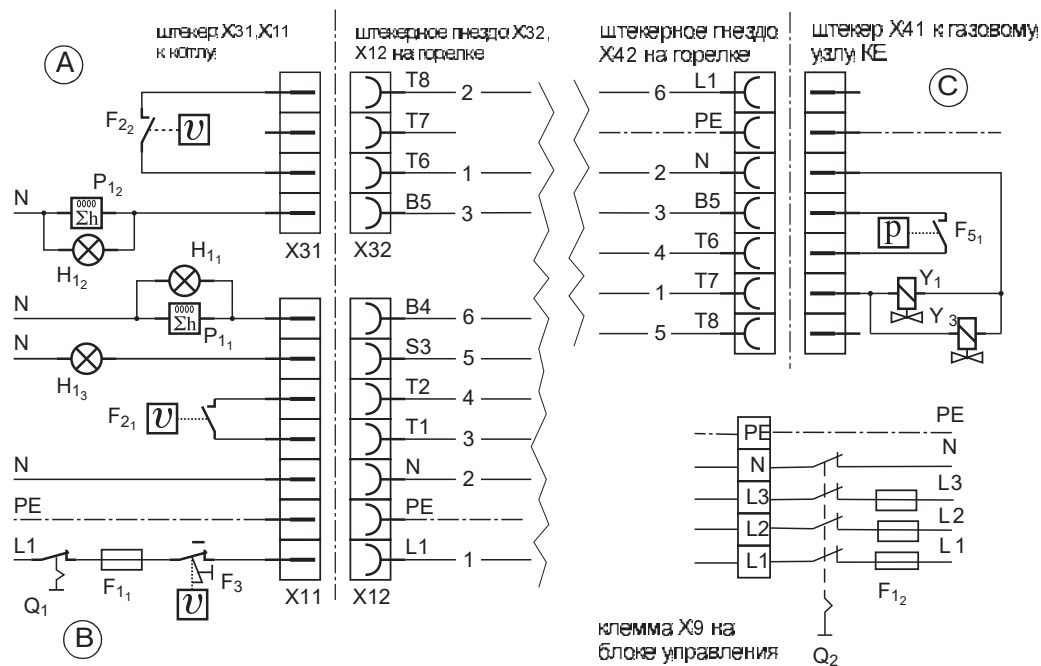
штекер X31,X11 к котлу

штекерное гнездо X32, X12 на горелке

штекерное гнездо X42 на горелке

штекер X41 к газовому узлу KE

A

C

$F_{2_2}$ $\upsilon$

T8 2
T7
T6 1
B5 3

6 L1
PE
2 N
3 B5
4 T6
1 T7
5 T8

N $P_{1_2}$ $\Sigma h$ 0000

$H_{1_2}$ $H_{1_1}$

X31 X32

p $F_{5_1}$

$Y_1$ $Y_3$

N $\Sigma h$ 0000 $P_{1_1}$

N $H_{1_3}$

$F_{2_1}$ $\upsilon$

B4 6
S3 5
T2 4
T1 3
N 2
PE
L1 1

N
PE
L1

$Q_1$ $F_{1_1}$ $F_3$ $\upsilon$

X11 X12

B

PE
N
L3
L2
L1

PE
N
L3
L2
L 1

$F_{1_2}$

клемма X9 на блоке управления

$Q_2$